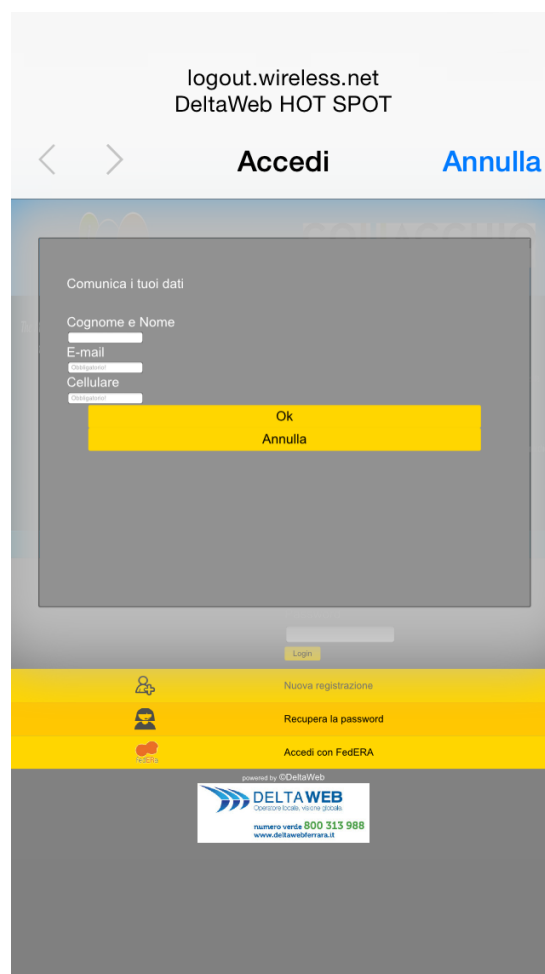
logout.wireless.net
DeltaWeb HOT SPOT

Accedi

Annulla

Comunica i tuoi dati

Cognome e Nome

E-mail

Obbligatorio!

Cellulare

Obbligatorio!

Ok

Annulla

Login

Nuova registrazione

Recupera la password

FedERA

Accedi con FedERA

powered by ©DeltaWeb

DELTAWEB
Operatore locale, visione globale.
numero verde 800 313 988
www.deltawebferrara.it